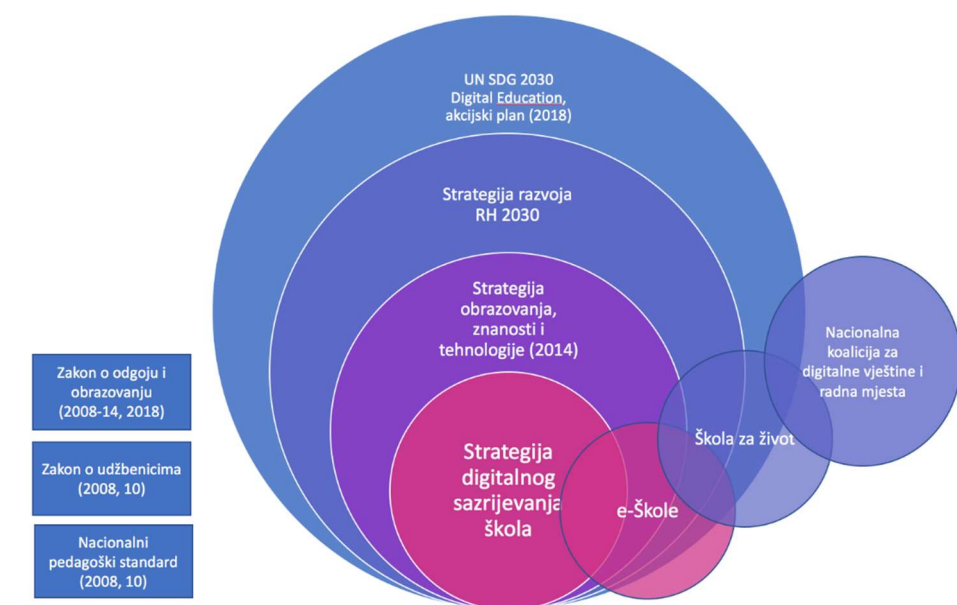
UN SDG 2030
Digital Education,
akcijski plan (2018)

Strategija razvoja
RH 2030

Strategija
obrazovanja,
znanosti i
tehnologije (2014)

Strategija
digitalnog
sazrijevanja
škola

e-Škole

Škola za život

Nacionalna
koalicija za
digitalne vještine i
radna mjesta

Zakon o odgoju i
obrazovanju
(2008-14, 2018)

Zakon o udžbenicima
(2008, 10)

Nacionalni
pedagoški standard
(2008, 10)